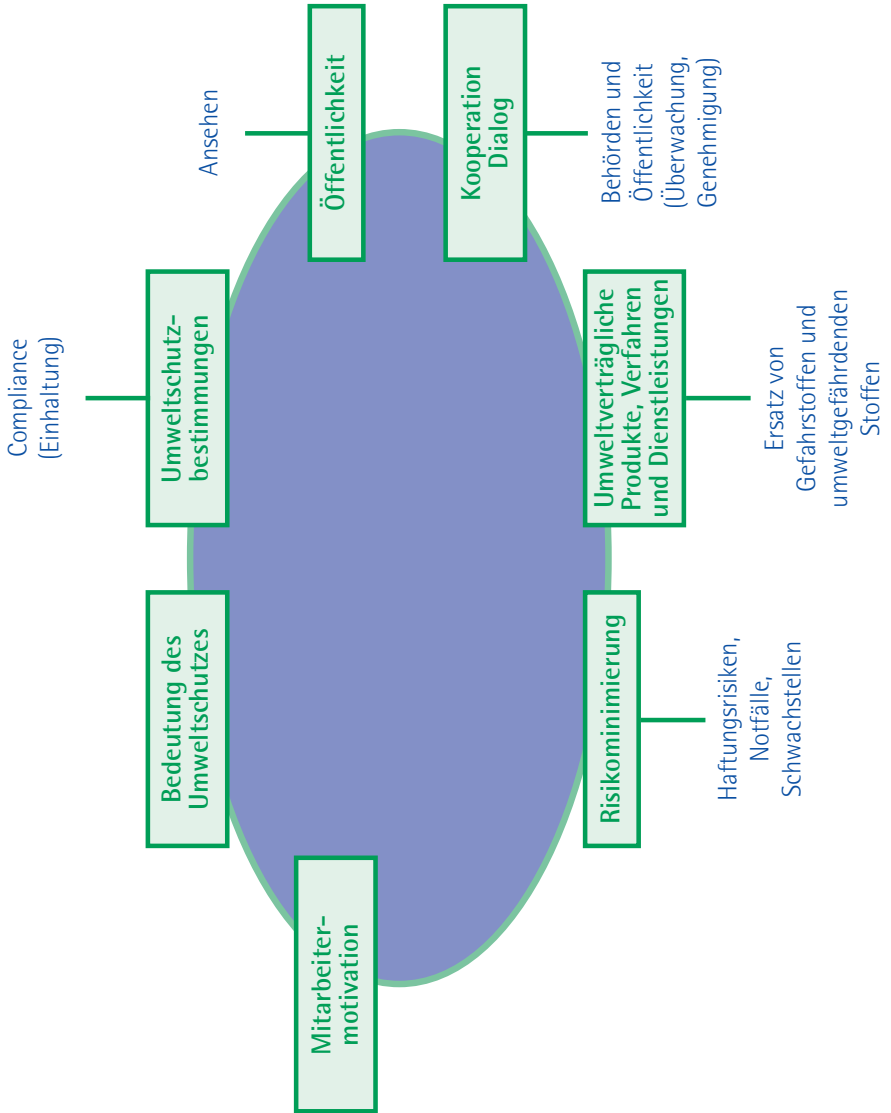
Ansehen

Öffentlichkeit

Kooperation Dialog

Behörden und Öffentlichkeit (Überwachung, Genehmigung)

Compliance (Einhaltung)

Umweltschutzbestimmungen

Umweltverträgliche Produkte, Verfahren und Dienstleistungen

Ersatz von Gefahrstoffen und umweltgefährdenden Stoffen

Bedeutung des Umweltschutzes

Risikominimierung

Haftungsrisiken, Notfälle, Schwachstellen

Mitarbeitermotivation